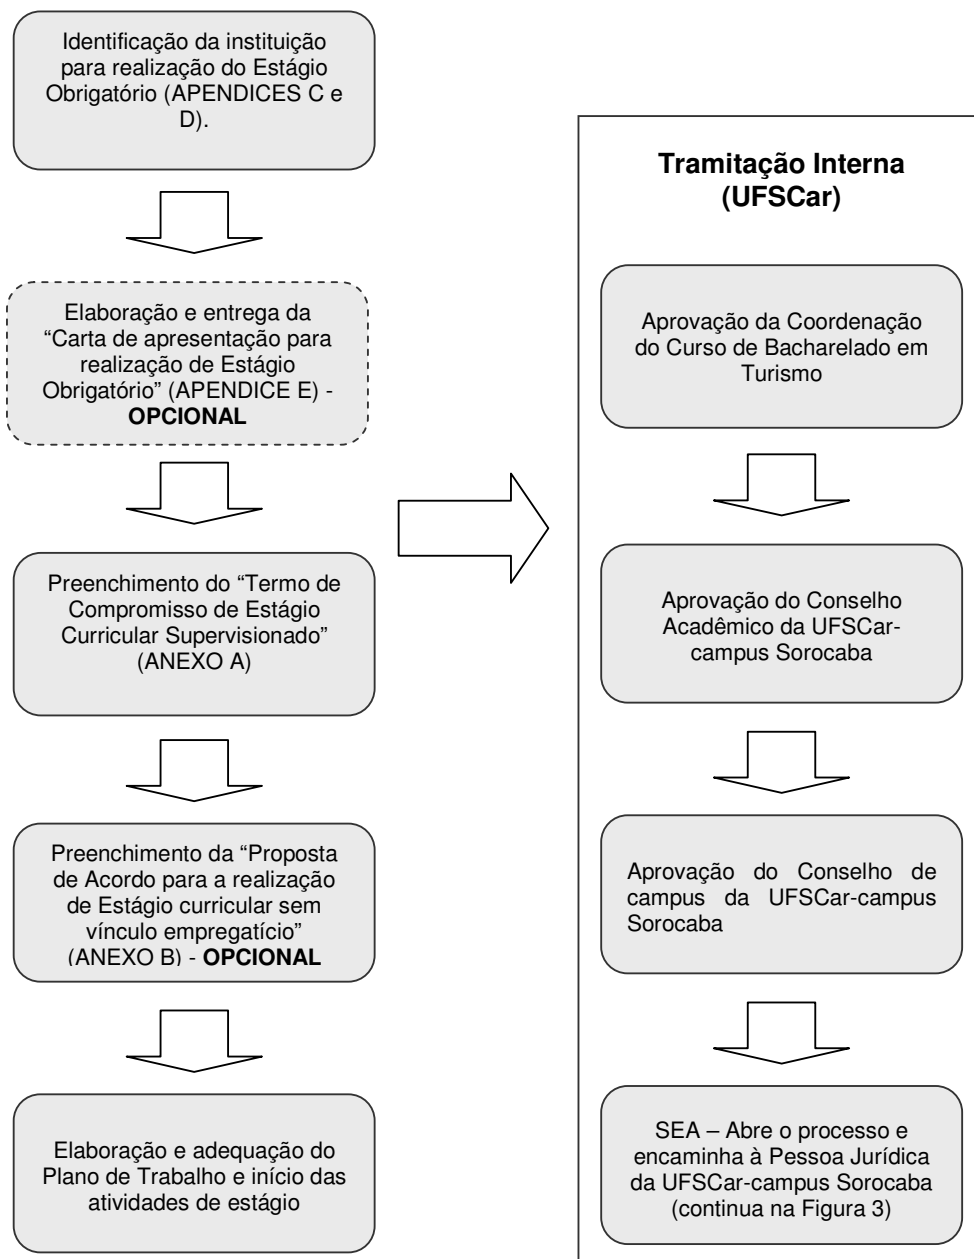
Identificação da instituição para realização do Estágio Obrigatório (APENDICES C e D).

Elaboração e entrega da "Carta de apresentação para realização de Estágio Obrigatório" (APENDICE E) - **OPCIONAL**

Preenchimento do "Termo de Compromisso de Estágio Curricular Supervisionado" (ANEXO A)

Preenchimento da "Proposta de Acordo para a realização de Estágio curricular sem vínculo empregatício" (ANEXO B) - **OPCIONAL**

Elaboração e adequação do Plano de Trabalho e início das atividades de estágio

**Tramitação Interna (UFSCar)**

Aprovação da Coordenação do Curso de Bacharelado em Turismo

Aprovação do Conselho Acadêmico da UFSCar-campus Sorocaba

Aprovação do Conselho de campus da UFSCar-campus Sorocaba

SEA – Abre o processo e encaminha à Pessoa Jurídica da UFSCar-campus Sorocaba (continua na Figura 3)